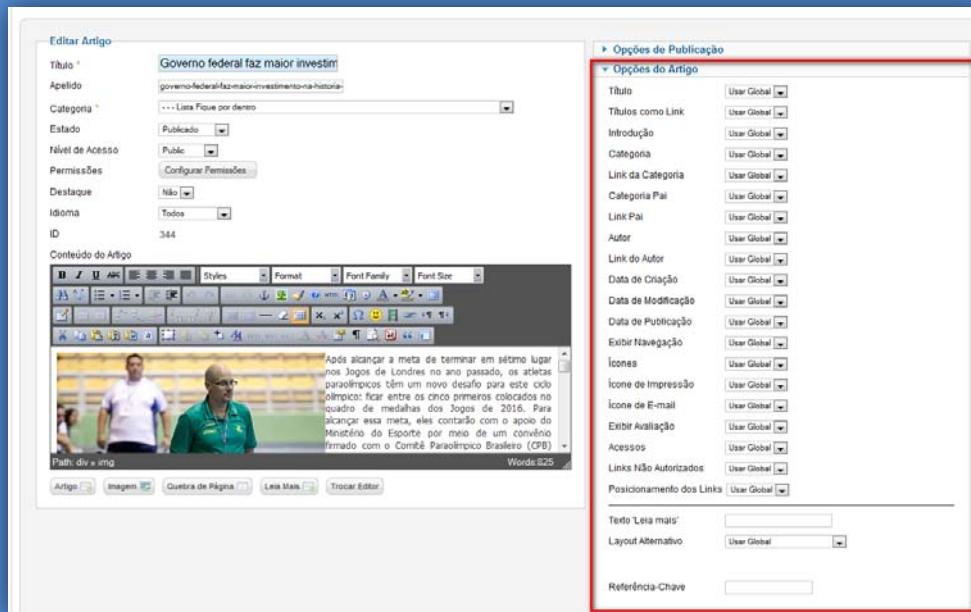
Editar Artigo

Título * Governo federal faz maior investim

Apelido governo-federal-faz-maior-investimento-na-historia-

Categoria * - - - Lista Fique por dentro

Estado Publicado

Nível de Acesso Public

Permissões Configurar Permissões

Destaque Não

Idioma Todos

ID 344

Conteúdo do Artigo

Styles Format Font Family Font Size

Após alcançar a meta de terminar em sétimo lugar nos Jogos de Londres no ano passado, os atletas paraolímpicos têm um novo desafio para este ciclo olímpico: ficar entre os cinco primeiros colocados no quadro de medalhas dos Jogos de 2016. Para alcançar essa meta, eles contarão com o apoio do Ministério do Esporte por meio de um convênio firmado com o Comitê Paraolímpico Brasileiro (CPB)

Path: div » img Words:825

Artigo Imagem Quebra de Página Leia Mais Trocar Editor

▸ Opções de Publicação

▾ Opções do Artigo

Título Usar Global

Títulos como Link Usar Global

Introdução Usar Global

Categoria Usar Global

Link da Categoria Usar Global

Categoria Pai Usar Global

Link Pai Usar Global

Autor Usar Global

Link do Autor Usar Global

Data de Criação Usar Global

Data de Modificação Usar Global

Data de Publicação Usar Global

Exibir Navegação Usar Global

Ícones Usar Global

Ícone de Impressão Usar Global

Ícone de E-mail Usar Global

Exibir Avaliação Usar Global

Acessos Usar Global

Links Não Autorizados Usar Global

Posicionamento dos Links Usar Global

Texto 'Leia mais'

Layout Alternativo Usar Global

Referência-Chave